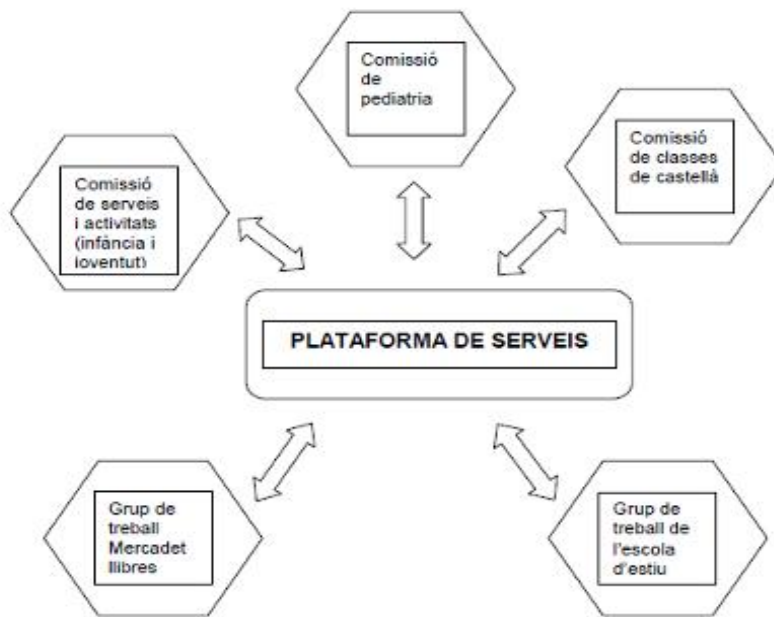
Comissió de pediatria

Comissió de serveis i activitats (infància i joventut)

Comissió de classes de castellà

PLATAFORMA DE SERVEIS

Grup de treball Mercadet llibres

Grup de treball de l'escola d'estiu